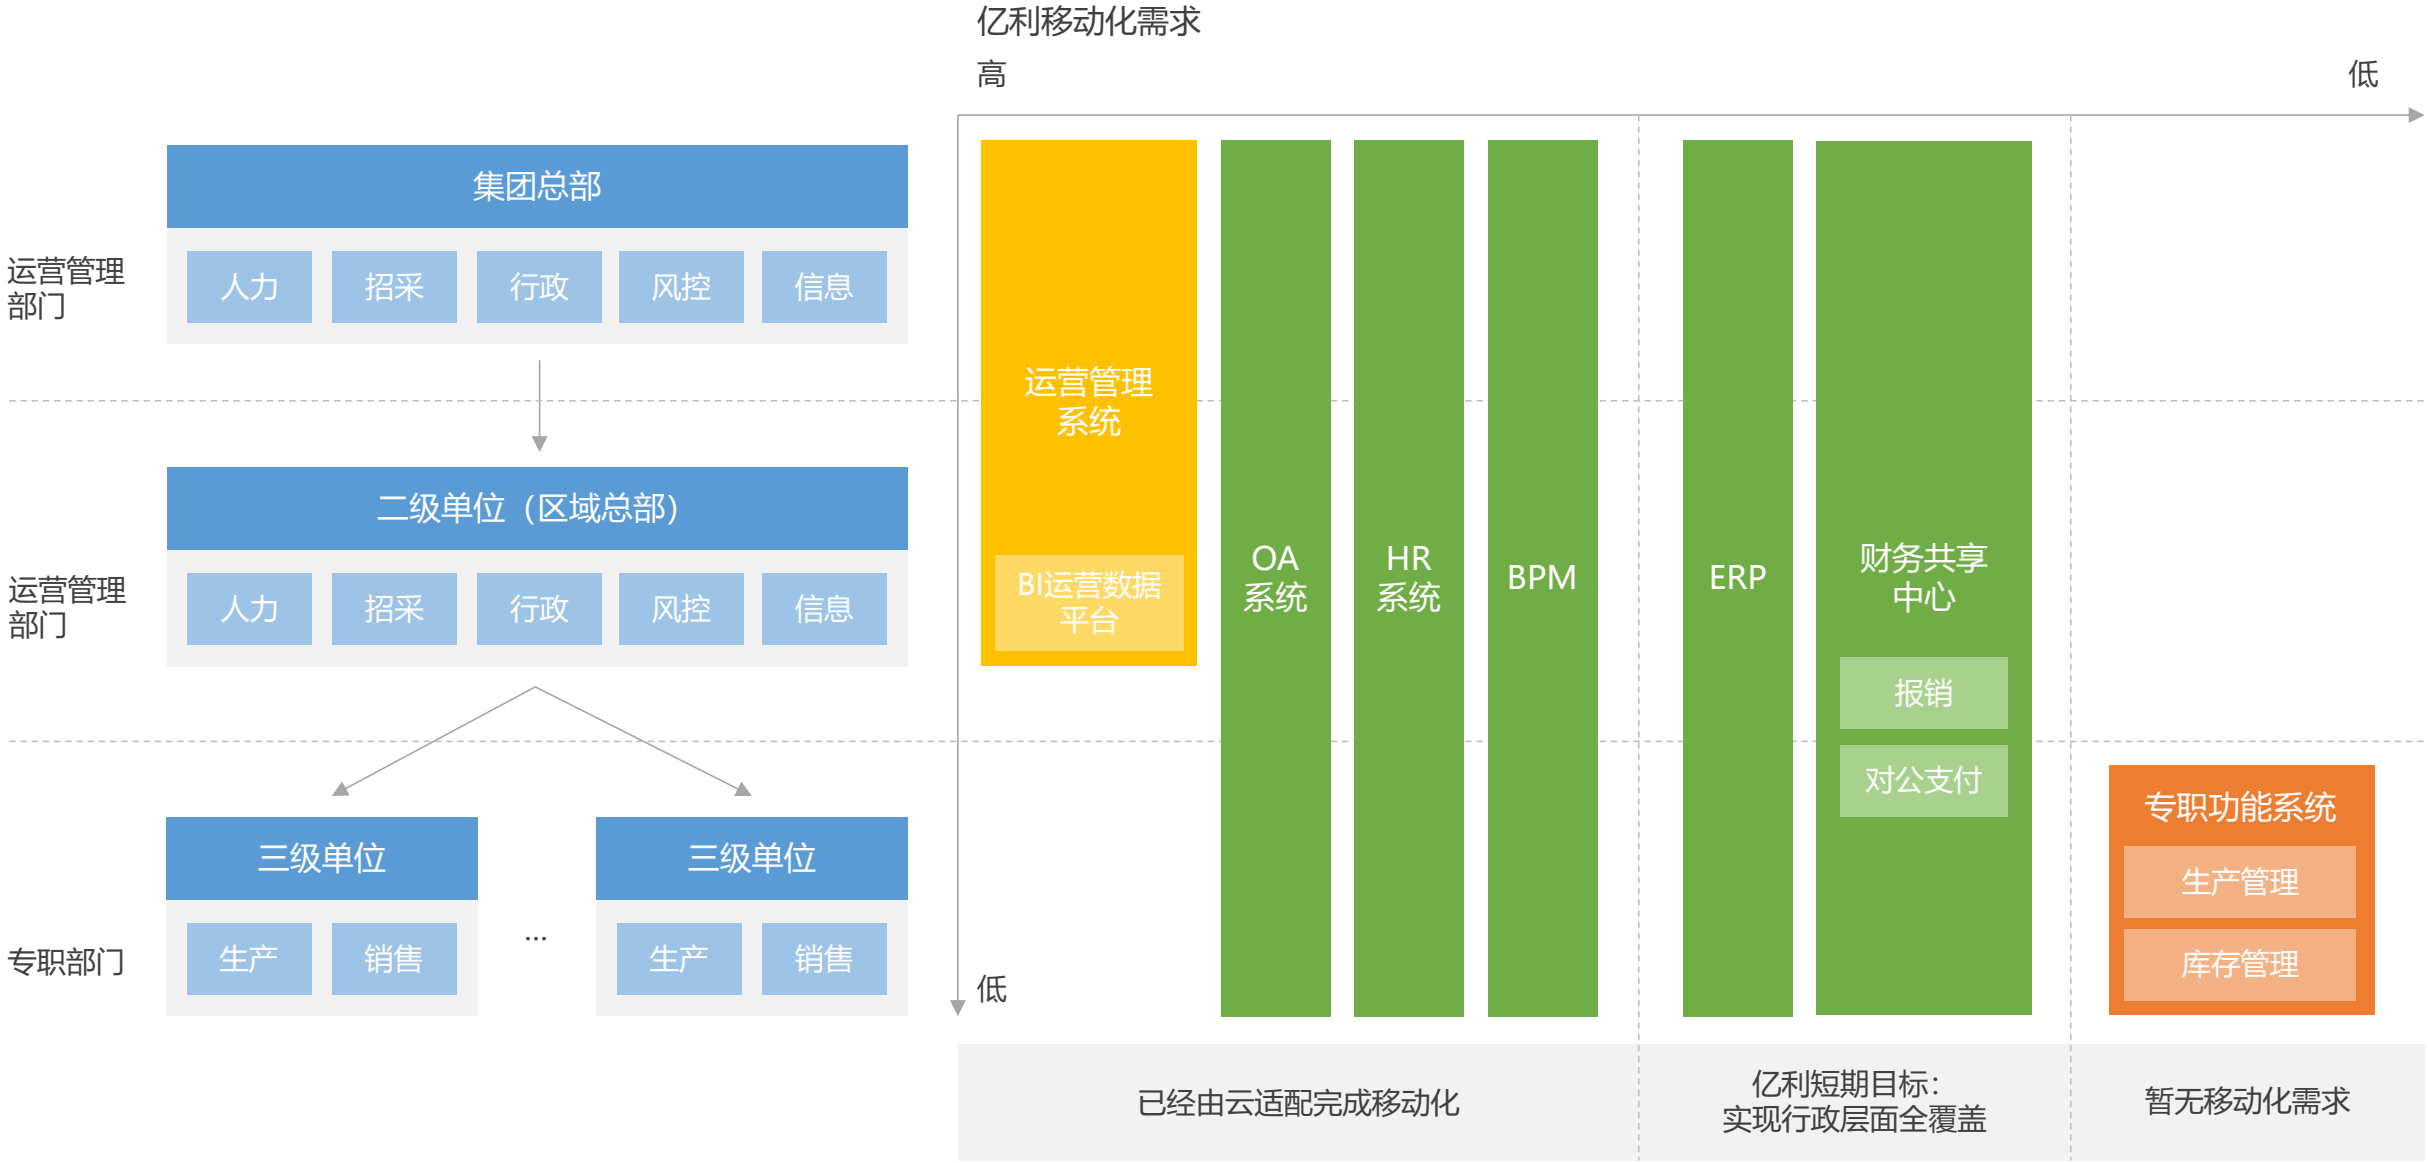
亿利移动化需求

高

低

集团总部

运营管理部门

人力 招采 行政 风控 信息

二级单位（区域总部）

运营管理部门

人力 招采 行政 风控 信息

三级单位

三级单位

专职部门

生产 销售

...

生产 销售

运营管理系统

BI运营数据平台

OA系统

HR系统

BPM

ERP

财务共享中心

报销

对公支付

专职功能系统

生产管理

库存管理

低

已经由云适配完成移动化

亿利短期目标：实现行政层面全覆盖

暂无移动化需求